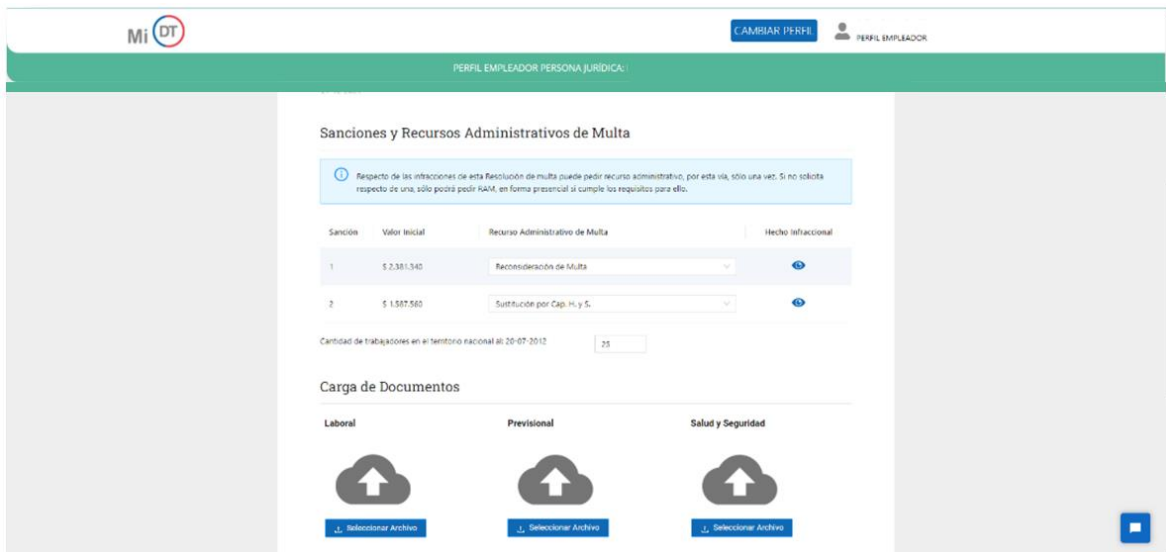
Mi DT

CAMBIAR PERFIL

PERFIL EMPLEADOR

PERFIL EMPLEADOR PERSONA JURÍDICA:

Sanciones y Recursos Administrativos de Multa

Respecto de las infracciones de esta Resolución de multa puede pedir recurso administrativo, por esta vía, sólo una vez. Si no solicita respecto de una, sólo podrá pedir RAM, en forma presencial si cumple los requisitos para ello.

| Sanción | Valor Inicial | Recurso Administrativo de Multa | Hecho Infraccional |
|---|---|---|---|
| 1 | $ 2.381.340 | Reconsideración de Multa | |
| 2 | $ 1.587.560 | Sustitución por Cap. H. y S. | |

Cantidad de trabajadores en el territorio nacional al: 20-07-2012 25

Carga de Documentos

Laboral

Previsional

Salud y Seguridad

Seleccionar Archivo

Seleccionar Archivo

Seleccionar Archivo